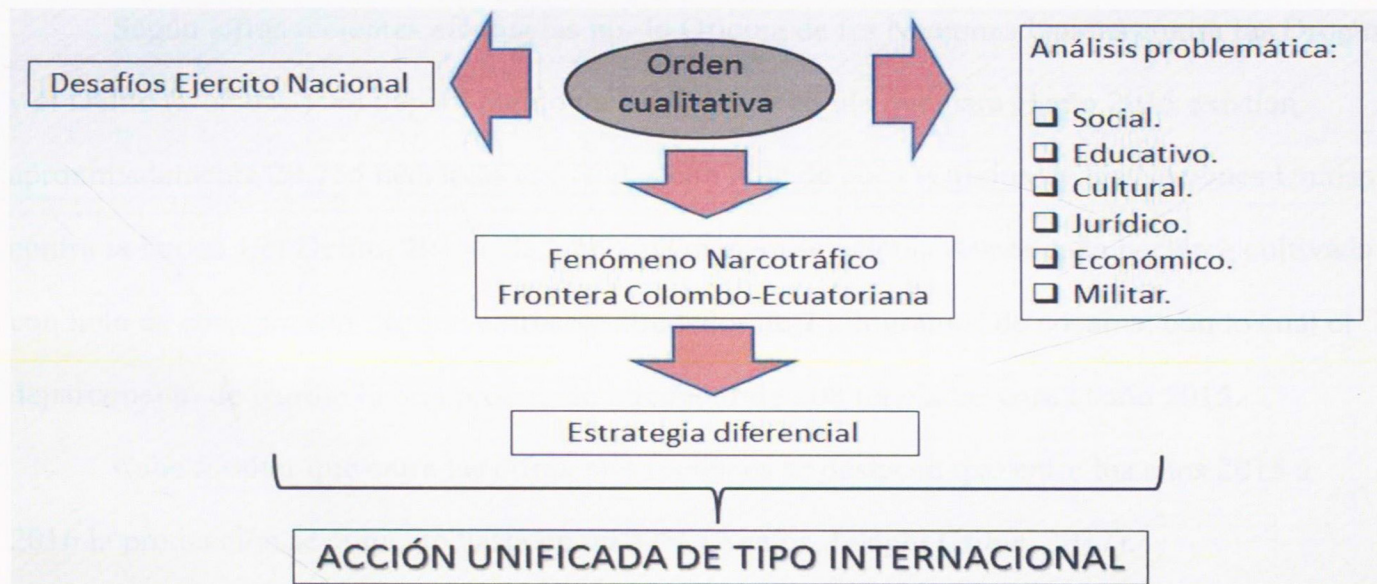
Desafíos Ejercito Nacional

Orden cualitativa

Análisis problemática:
- Social.
- Educativo.
- Cultural.
- Jurídico.
- Económico.
- Militar.

Fenómeno Narcotráfico
Frontera Colombo-Ecuatoriana

Estrategia diferencial

ACCIÓN UNIFICADA DE TIPO INTERNACIONAL